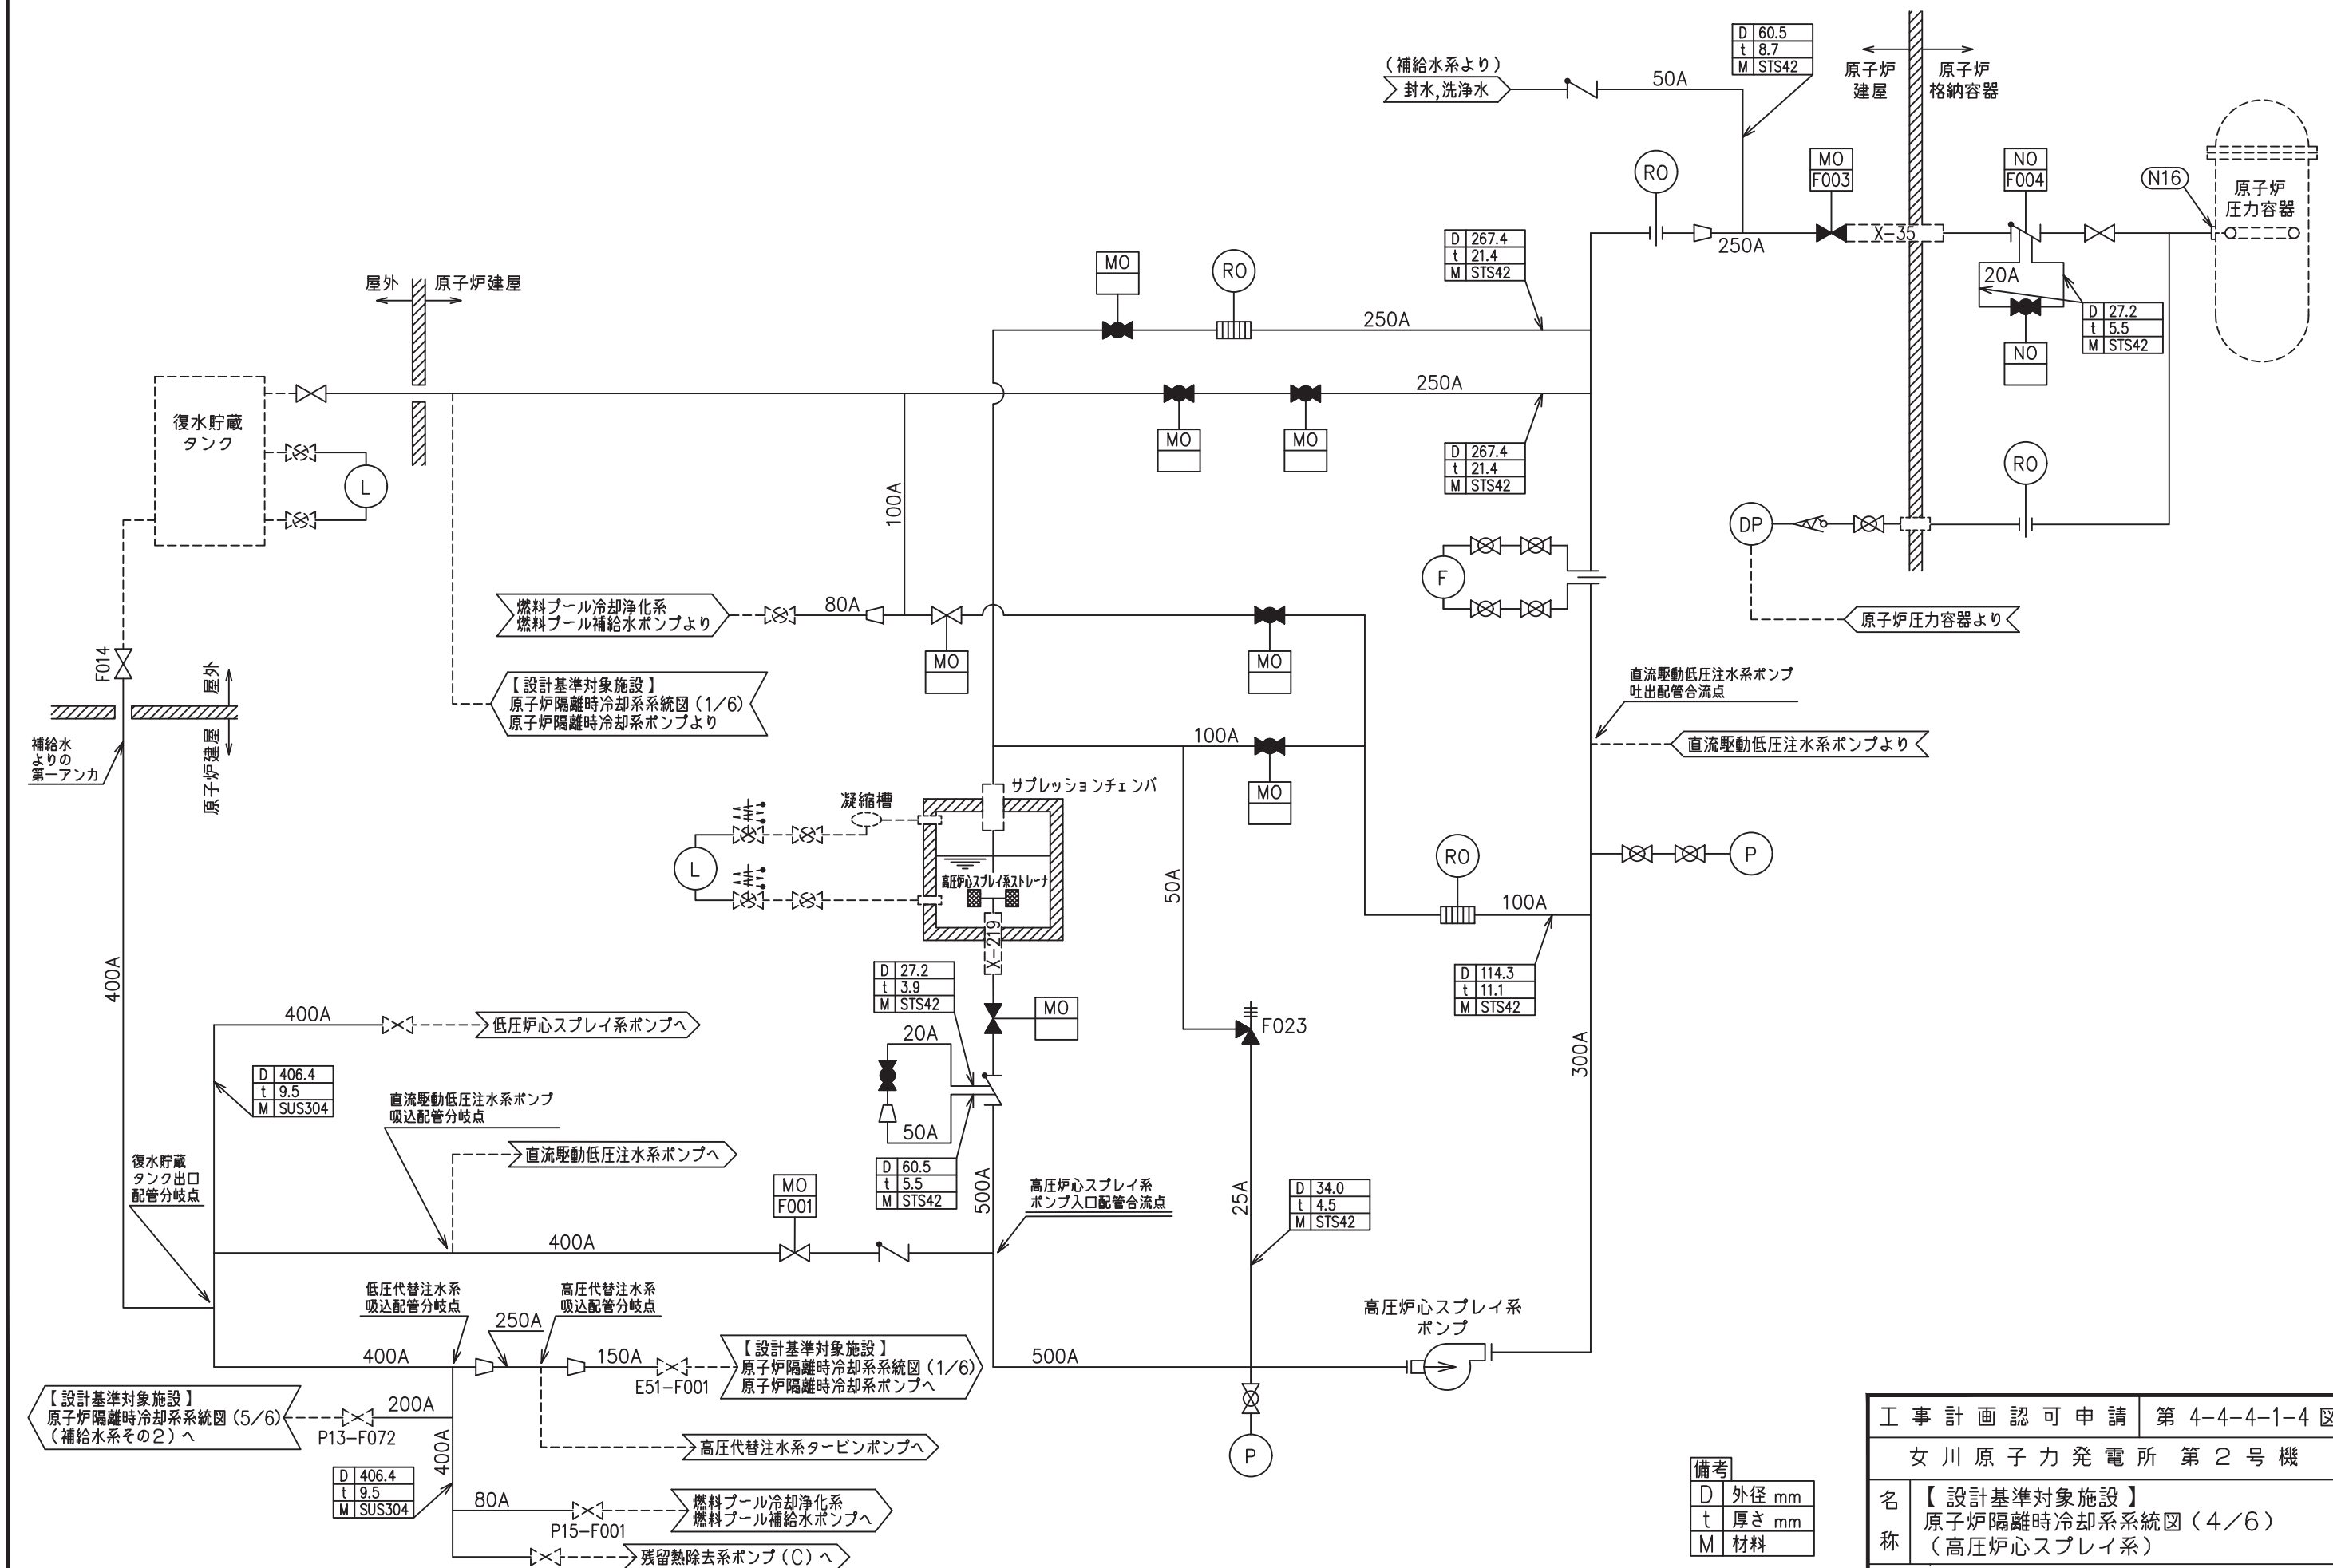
（補給水系より）
封水,洗浄水
50A

| D | 60.5 |
|---|---|
| t | 8.7 |
| M | STS42 |

原子炉建屋
原子炉格納容器

RO
MO F003
NO F004
N16
原子炉圧力容器
250A
X-35
20A

| D | 27.2 |
|---|---|
| t | 5.5 |
| M | STS42 |

NO

| D | 267.4 |
|---|---|
| t | 21.4 |
| M | STS42 |

MO
RO
250A
250A
MO
MO

| D | 267.4 |
|---|---|
| t | 21.4 |
| M | STS42 |

RO
DP
F
原子炉圧力容器より

屋外
原子炉建屋
復水貯蔵タンク
L
100A

燃料プール冷却浄化系 燃料プール補給水ポンプより
80A
MO
MO

【設計基準対象施設】
原子炉隔離時冷却系系統図（1/6）
原子炉隔離時冷却系ポンプより

F014
屋外
原子炉建屋
補給水よりの第一アンカ

直流駆動低圧注水系ポンプ吐出配管合流点
直流駆動低圧注水系ポンプより

100A
MO
サプレッションチェンバ
凝縮槽
L
高圧炉心スプレイ系ストレーナ
X-219
50A
MO
RO
100A
P

| D | 114.3 |
|---|---|
| t | 11.1 |
| M | STS42 |

400A

| D | 27.2 |
|---|---|
| t | 3.9 |
| M | STS42 |

MO
20A
50A
F023
300A

400A
低圧炉心スプレイ系ポンプへ

| D | 406.4 |
|---|---|
| t | 9.5 |
| M | SUS304 |

直流駆動低圧注水系ポンプ吸込配管分岐点
直流駆動低圧注水系ポンプへ

| D | 60.5 |
|---|---|
| t | 5.5 |
| M | STS42 |

復水貯蔵タンク出口配管分岐点
MO F001
500A
高圧炉心スプレイ系ポンプ入口配管合流点
25A

| D | 34.0 |
|---|---|
| t | 4.5 |
| M | STS42 |

400A
低圧代替注水系吸込配管分岐点
高圧代替注水系吸込配管分岐点
250A
高圧炉心スプレイ系ポンプ
400A
150A
E51-F001
【設計基準対象施設】
原子炉隔離時冷却系系統図（1/6）
原子炉隔離時冷却系ポンプへ
500A

【設計基準対象施設】
原子炉隔離時冷却系系統図（5/6）
（補給水系その2）へ
200A
P13-F072
高圧代替注水系タービンポンプへ
P
400A

| D | 406.4 |
|---|---|
| t | 9.5 |
| M | SUS304 |

80A
P15-F001
燃料プール冷却浄化系 燃料プール補給水ポンプへ
残留熱除去系ポンプ（C）へ

| 備考 | |
|---|---|
| D | 外径 mm |
| t | 厚さ mm |
| M | 材料 |

| 工事計画認可申請 | 第 4-4-4-1-4 図 |
|---|---|
| 女川原子力発電所 第2号機 | |
| 名称 | 【設計基準対象施設】 原子炉隔離時冷却系系統図（4／6） （高圧炉心スプレイ系） |